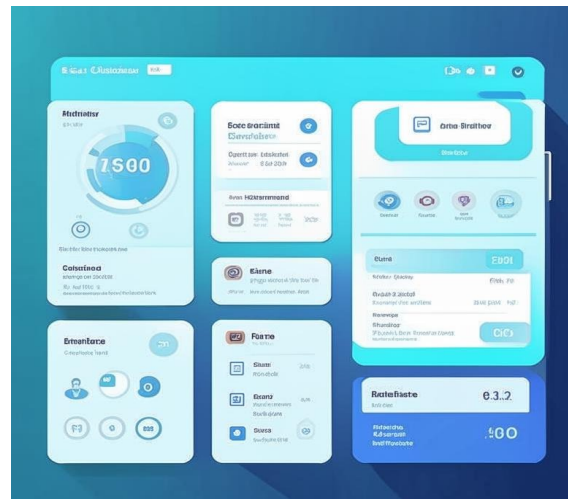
Sai Clustaaor

Rldrdtsr

1S00

Calstinaa

Bore Brodime
Bsadoloer

Operts Lkisiation

Bum Hsbrsmand

Bame

Bao Bitaflee

Bune

EDDI

Bruwch

Bsocon

Bsdrs

Bame

Borsa

Ebramborce

Bosbasse

e.3.2

Bbtomen

:800